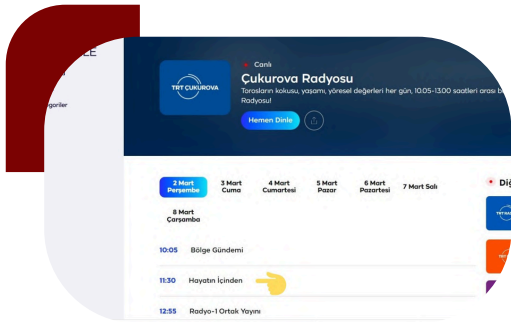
CE

egoriler

TRT ÇUKUROVA

Canlı

Çukurova Radyosu

Torosların kokusu, yaşamı, yöresel değerleri her gün, 10.05-13.00 saatleri arası b Radyosu!

Hemen Dinle

2 Mart Perşembe

3 Mart Cuma

4 Mart Cumartesi

5 Mart Pazar

6 Mart Pazartesi

7 Mart Salı

8 Mart Çarşamba

10:05 Bölge Gündemi

11:30 Hayatın İçinden

12:55 Radyo-1 Ortak Yayını

Diğ

TRT

TRT